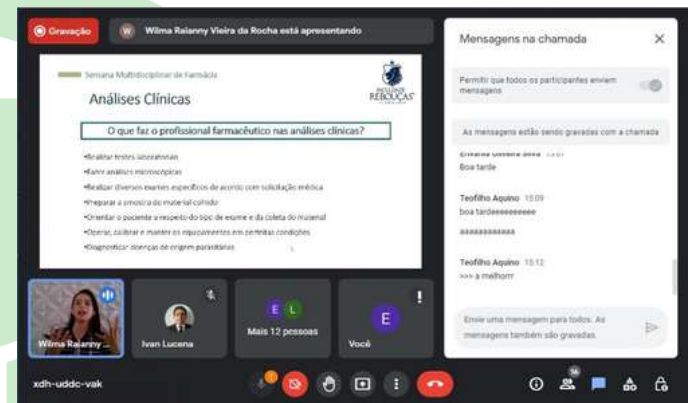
Gravação

W Wilma Raianny Vieira da Rocha está apresentando

Semana Multidisciplinar de Farmácia

Análises Clínicas

INSTITUTO REBOUÇAS

O que faz o profissional farmacêutico nas análises clínicas?

•Realizar testes laboratoriais
•Fazer análises microscópicas
•Realizar diversos exames específicos de acordo com solicitação médica
•Preparar a amostra do material colhido
•Orientar o paciente a respeito do tipo de exame e da coleta do material
•Operar, calibrar e manter os equipamentos em perfeitas condições
•Diagnosticar doenças de origem parasitárias

Wilma Raianny ...

Ivan Lucena

E L
Mais 12 pessoas

E
Você

Mensagens na chamada

Permitir que todos os participantes enviem mensagens

As mensagens estão sendo gravadas com a chamada

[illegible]
Boa tarde

Teofilho Aquino 15:09
boa tardeeeeeeeee

aaaaaaaaaaaa

Teofilho Aquino 15:12
>>> a melhorr

Envie uma mensagem para todos. As mensagens também são gravadas.

xdh-uddc-vak

16